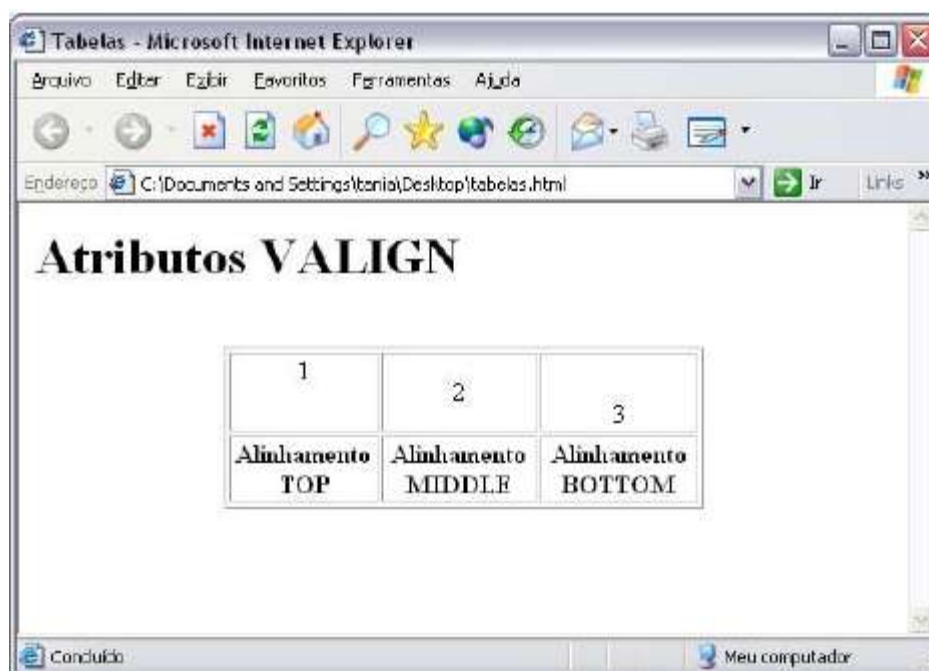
Tabelas - Microsoft Internet Explorer

Arquivo Editar Exibir Favoritos Ferramentas Ajuda

Endereço C:\Documents and Settings\tania\Desktop\tabelas.html Ir Links

Atributos VALIGN

| 1 | 2 | 3 |
|---|---|---|
| Alinhamento TOP | Alinhamento MIDDLE | Alinhamento BOTTOM |

Concluído

Meu computador